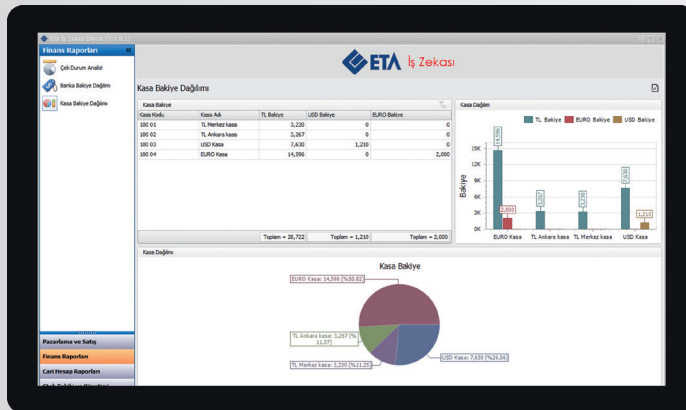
ETA İş Zekası Sistemi (V 1.0.2)

Finans Raporları

Çek Durum Analizi

Banka Bakiye Dağılımı

Kasa Bakiye Dağılımı

ETA İş Zekası

Kasa Bakiye Dağılımı

Kasa Bakiye

| Kasa Kodu | Kasa Adı | TL Bakiye | USD Bakiye | EURO Bakiye |
|---|---|---|---|---|
| 100 01 | TL Merkez kasa | 3,230 | 0 | 0 |
| 100 02 | TL Ankara kasa | 3,267 | 0 | 0 |
| 100 03 | USD Kasa | 7,630 | 1,210 | 0 |
| 100 04 | EURO Kasa | 14,596 | 0 | 2,000 |
| | | Toplam = 28,722 | Toplam = 1,210 | Toplam = 2,000 |

Kasa Dağılım

TL Bakiye EURO Bakiye USD Bakiye

Bakiye

15K 12K 9K 6K 3K 0K

14,596 2,000 3,267 3,230 7,630 1,210

EURO Kasa TL Ankara kasa TL Merkez kasa USD Kasa

Kasa Dağılım

Kasa Bakiye

EURO Kasa: 14,596 (%50.82)

TL Ankara kasa: 3,267 (% 11.37)

TL Merkez kasa: 3,230 (%11.25)

USD Kasa: 7,630 (%26.56)

Pazarlama ve Satış

Finans Raporları

Cari Hesap Raporları

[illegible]